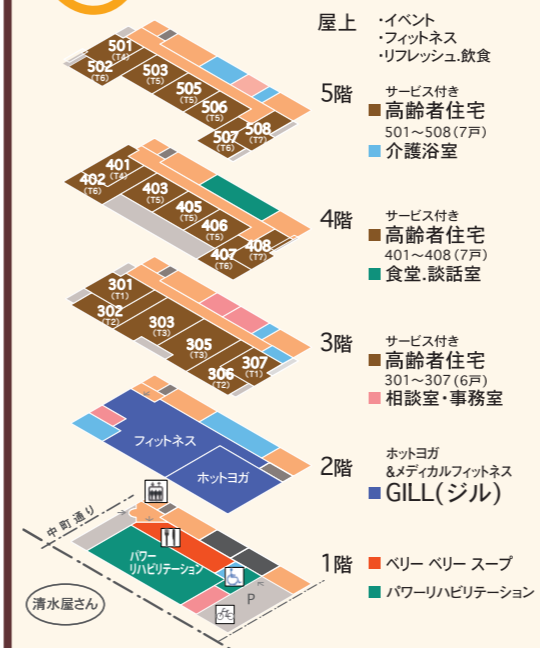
屋上
・イベント
・フィットネス
・リフレッシュ.飲食

501 (T4)
502 (T6)
503 (T5)
505 (T5)
506 (T5)
507 (T6)
508 (T7)

5階
サービス付き
高齢者住宅
501～508 (7戸)
介護浴室

401 (T4)
402 (T6)
403 (T5)
405 (T5)
406 (T5)
407 (T6)
408 (T7)

4階
サービス付き
高齢者住宅
401～408 (7戸)
食堂.談話室

301 (T1)
302 (T2)
303 (T3)
305 (T3)
306 (T2)
307 (T1)

3階
サービス付き
高齢者住宅
301～307 (6戸)
相談室・事務室

フィットネス
ホットヨガ

2階
ホットヨガ
&メディカルフィットネス
GILL(ジル)

中町通り
パワー
リハビリテーション
P
清水屋さん

1階
ベリー ベリー スープ
パワーリハビリテーション